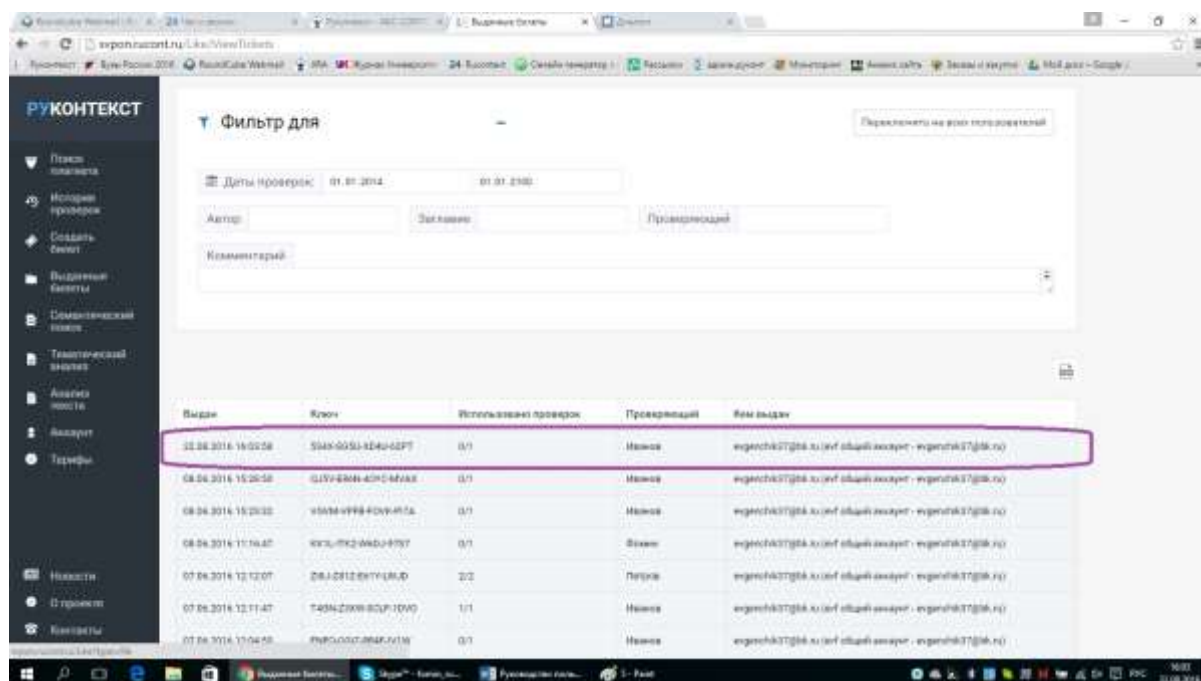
РУКОНТЕКСТ

Поиск плагиата
История проверок
Создать билет
Выданные билеты
Семантический поиск
Тематический анализ
Анализ текста
Аккаунт
Тарифы

Новости
О проекте
Контакты

Фильтр для -

Переключить на всех пользователей

Даты проверок: 01.01.2014 01.01.2100

Автор: Заглавие Проверяющий

Комментарий

| Выдан | Ключ | Использовано проверок | Проверяющий | Кем выдан |
|---|---|---|---|---|
| 22.08.2016 16:03:58 | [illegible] | 0/1 | Иванов | evgenchik37@bk.ru (evf общий аккаунт - evgenchik37@bk.ru) |
| 08.04.2016 15:28:58 | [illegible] | 0/1 | Иванов | evgenchik37@bk.ru (evf общий аккаунт - evgenchik37@bk.ru) |
| 08.04.2016 15:25:33 | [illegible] | 0/1 | Иванов | evgenchik37@bk.ru (evf общий аккаунт - evgenchik37@bk.ru) |
| 08.04.2016 11:16:47 | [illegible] | 0/1 | Иванов | evgenchik37@bk.ru (evf общий аккаунт - evgenchik37@bk.ru) |
| 07.04.2016 12:12:07 | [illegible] | 2/2 | Петров | evgenchik37@bk.ru (evf общий аккаунт - evgenchik37@bk.ru) |
| 07.04.2016 12:11:47 | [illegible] | 1/1 | Иванов | evgenchik37@bk.ru (evf общий аккаунт - evgenchik37@bk.ru) |
| 07.04.2016 12:04:55 | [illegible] | 0/1 | Иванов | evgenchik37@bk.ru (evf общий аккаунт - evgenchik37@bk.ru) |